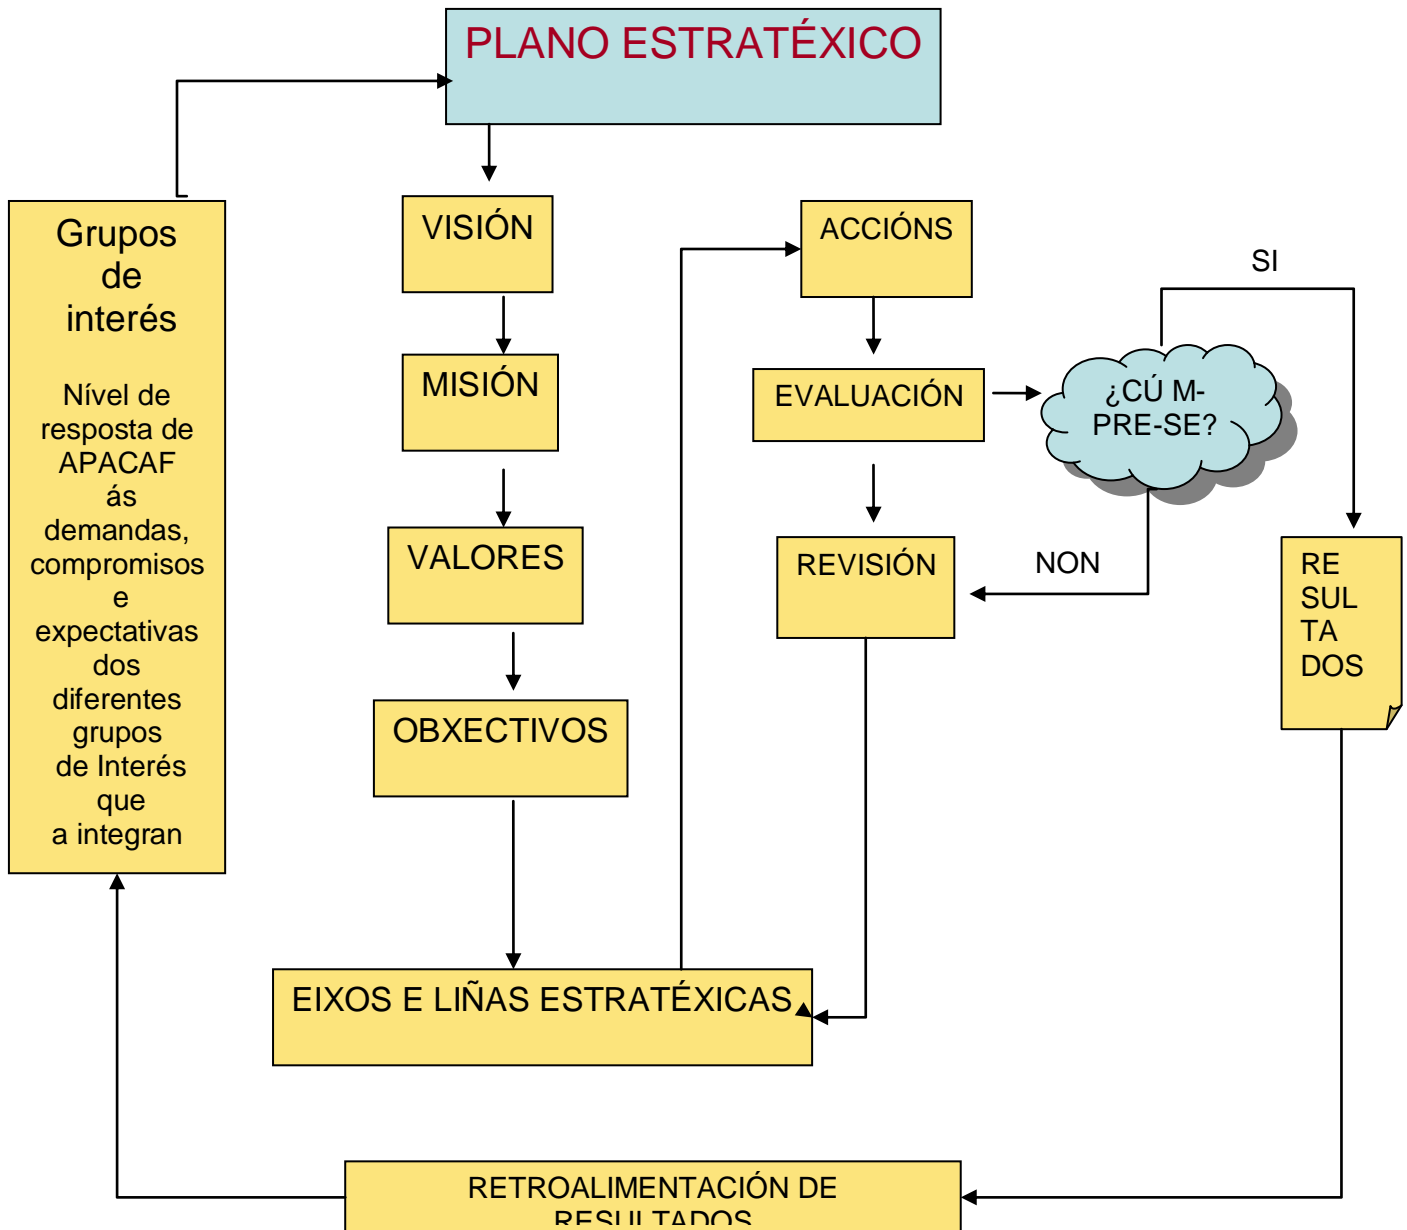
PLANO ESTRATÉXICO

Grupos de interés

Nível de resposta de APACAF ás demandas, compromisos e expectativas dos diferentes grupos de Interés que a integran

VISIÓN

MISIÓN

VALORES

OBXECTIVOS

ACCIÓNS

EVALUACIÓN

¿CÚ M-PRE-SE?

SI

NON

REVISIÓN

RE SUL TA DOS

EIXOS E LIÑAS ESTRATÉXICAS

RETROALIMENTACIÓN DE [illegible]